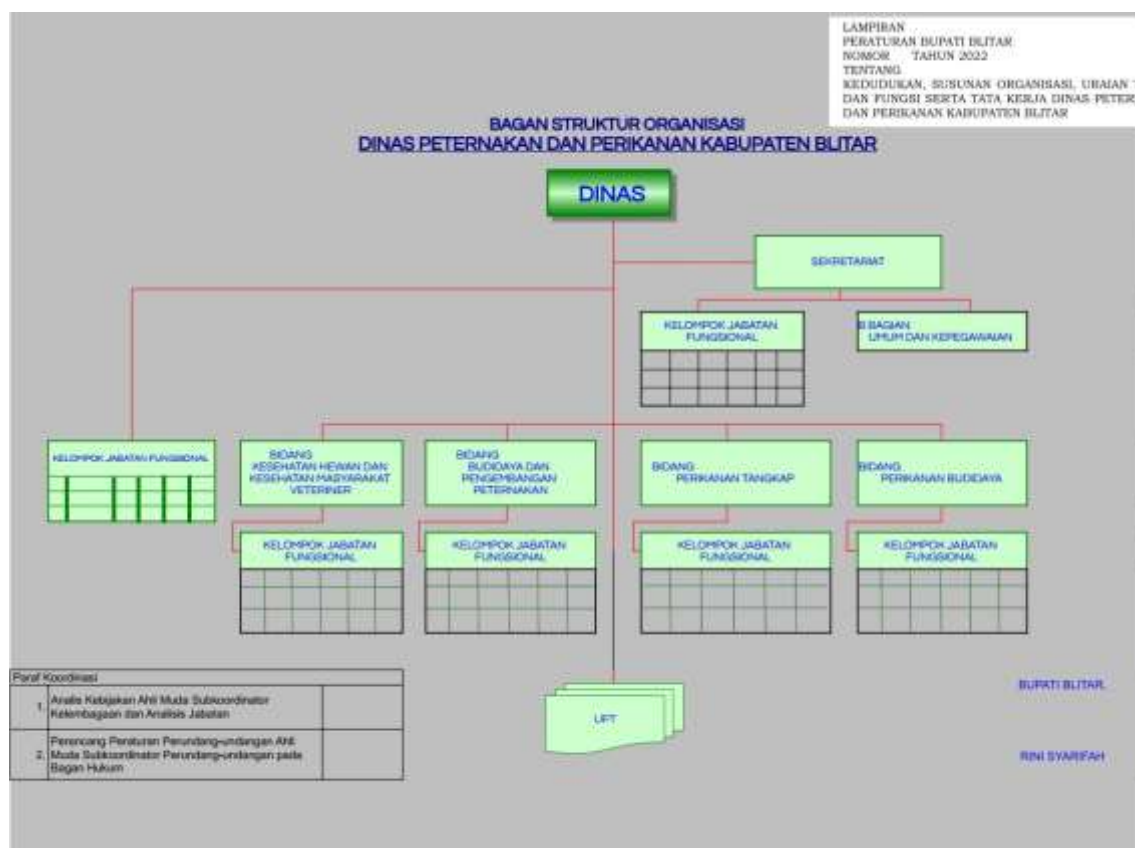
LAMPIRAN
PERATURAN BUPATI BLITAR
NOMOR TAHUN 2022
TENTANG
KEDUDUKAN, SUSUNAN ORGANISASI, URAIAN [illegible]
DAN FUNGSI SERTA TATA KERJA DINAS PETER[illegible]
DAN PERIKANAN KABUPATEN BLITAR

BAGAN STRUKTUR ORGANISASI
DINAS PETERNAKAN DAN PERIKANAN KABUPATEN BLITAR

DINAS

SEKRETARIAT

KELOMPOK JABATAN FUNGSIONAL

BAGIAN UMUM DAN KEPEGAWAIAN

KELOMPOK JABATAN FUNGSIONAL

BIDANG KESEHATAN HEWAN DAN KESEHATAN MASYARAKAT VETERINER

BIDANG BUDIDAYA DAN PENGEMBANGAN PETERNAKAN

BIDANG PERIKANAN TANGKAP

BIDANG PERIKANAN BUDIDAYA

KELOMPOK JABATAN FUNGSIONAL

KELOMPOK JABATAN FUNGSIONAL

KELOMPOK JABATAN FUNGSIONAL

KELOMPOK JABATAN FUNGSIONAL

| Paraf Koordinasi | | |
|---|---|---|
| 1. | Analis Kebijakan Ahli Muda Subkoordinator Kelembagaan dan Analisis Jabatan | |
| 2. | Perancang Peraturan Perundang-undangan Ahli Muda Subkoordinator Perundang-undangan pada Bagian Hukum | |

UPT

BUPATI BLITAR,

RINI SYARIFAH